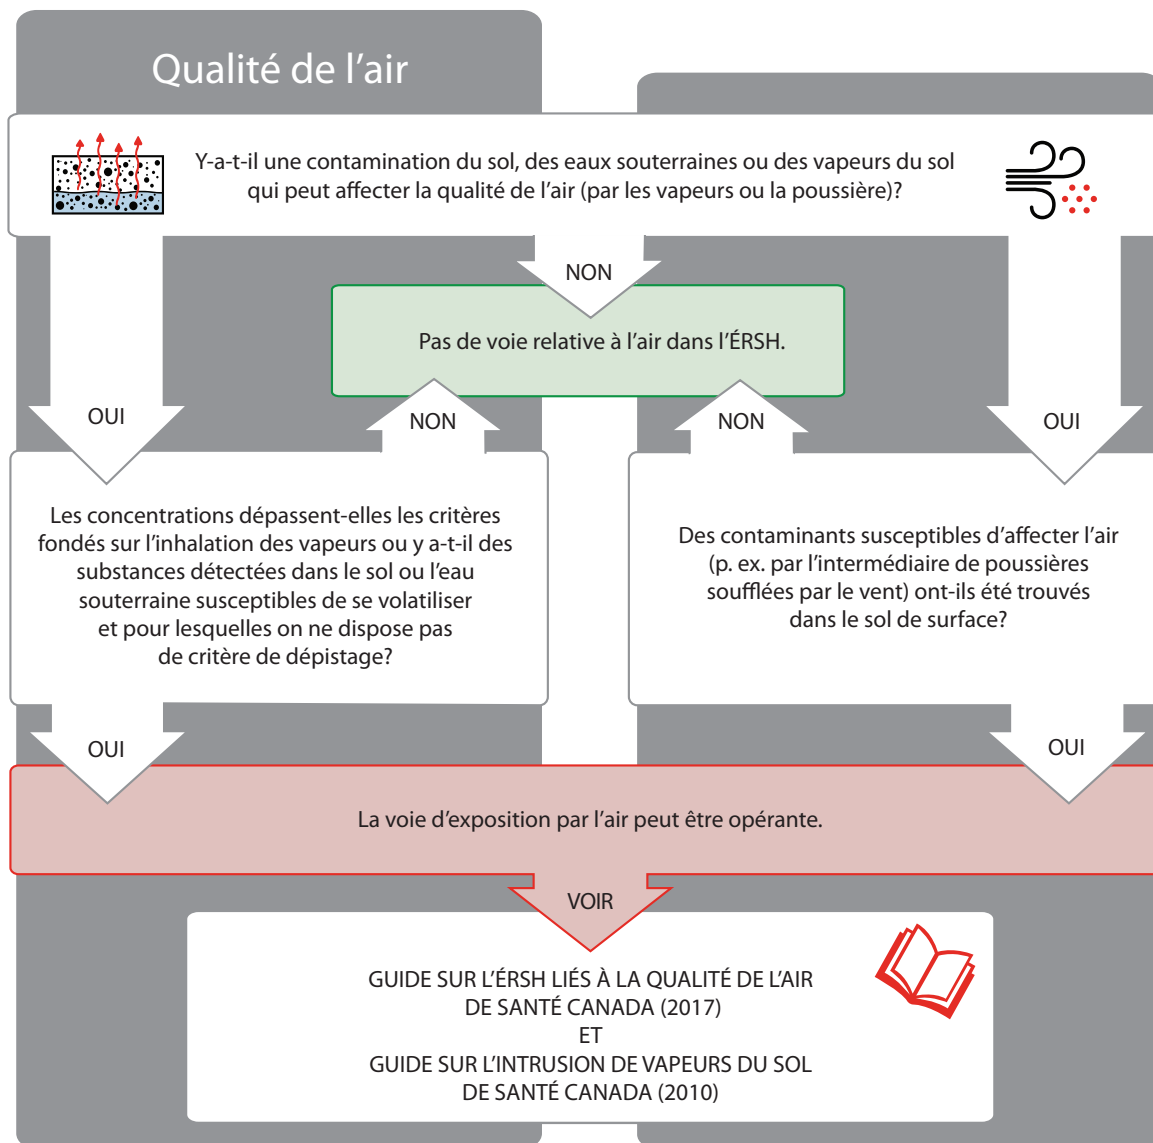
Qualité de l’air

Y-a-t-il une contamination du sol, des eaux souterraines ou des vapeurs du sol qui peut affecter la qualité de l’air (par les vapeurs ou la poussière)?

NON

Pas de voie relative à l’air dans l’ÉRSH.

OUI

NON

NON

OUI

Les concentrations dépassent-elles les critères fondés sur l’inhalation des vapeurs ou y a-t-il des substances détectées dans le sol ou l’eau souterraine susceptibles de se volatiliser et pour lesquelles on ne dispose pas de critère de dépistage?

Des contaminants susceptibles d’affecter l’air (p. ex. par l’intermédiaire de poussières soufflées par le vent) ont-ils été trouvés dans le sol de surface?

OUI

OUI

La voie d’exposition par l’air peut être opérante.

VOIR

GUIDE SUR L’ÉRSH LIÉS À LA QUALITÉ DE L’AIR DE SANTÉ CANADA (2017)
ET
GUIDE SUR L’INTRUSION DE VAPEURS DU SOL DE SANTÉ CANADA (2010)